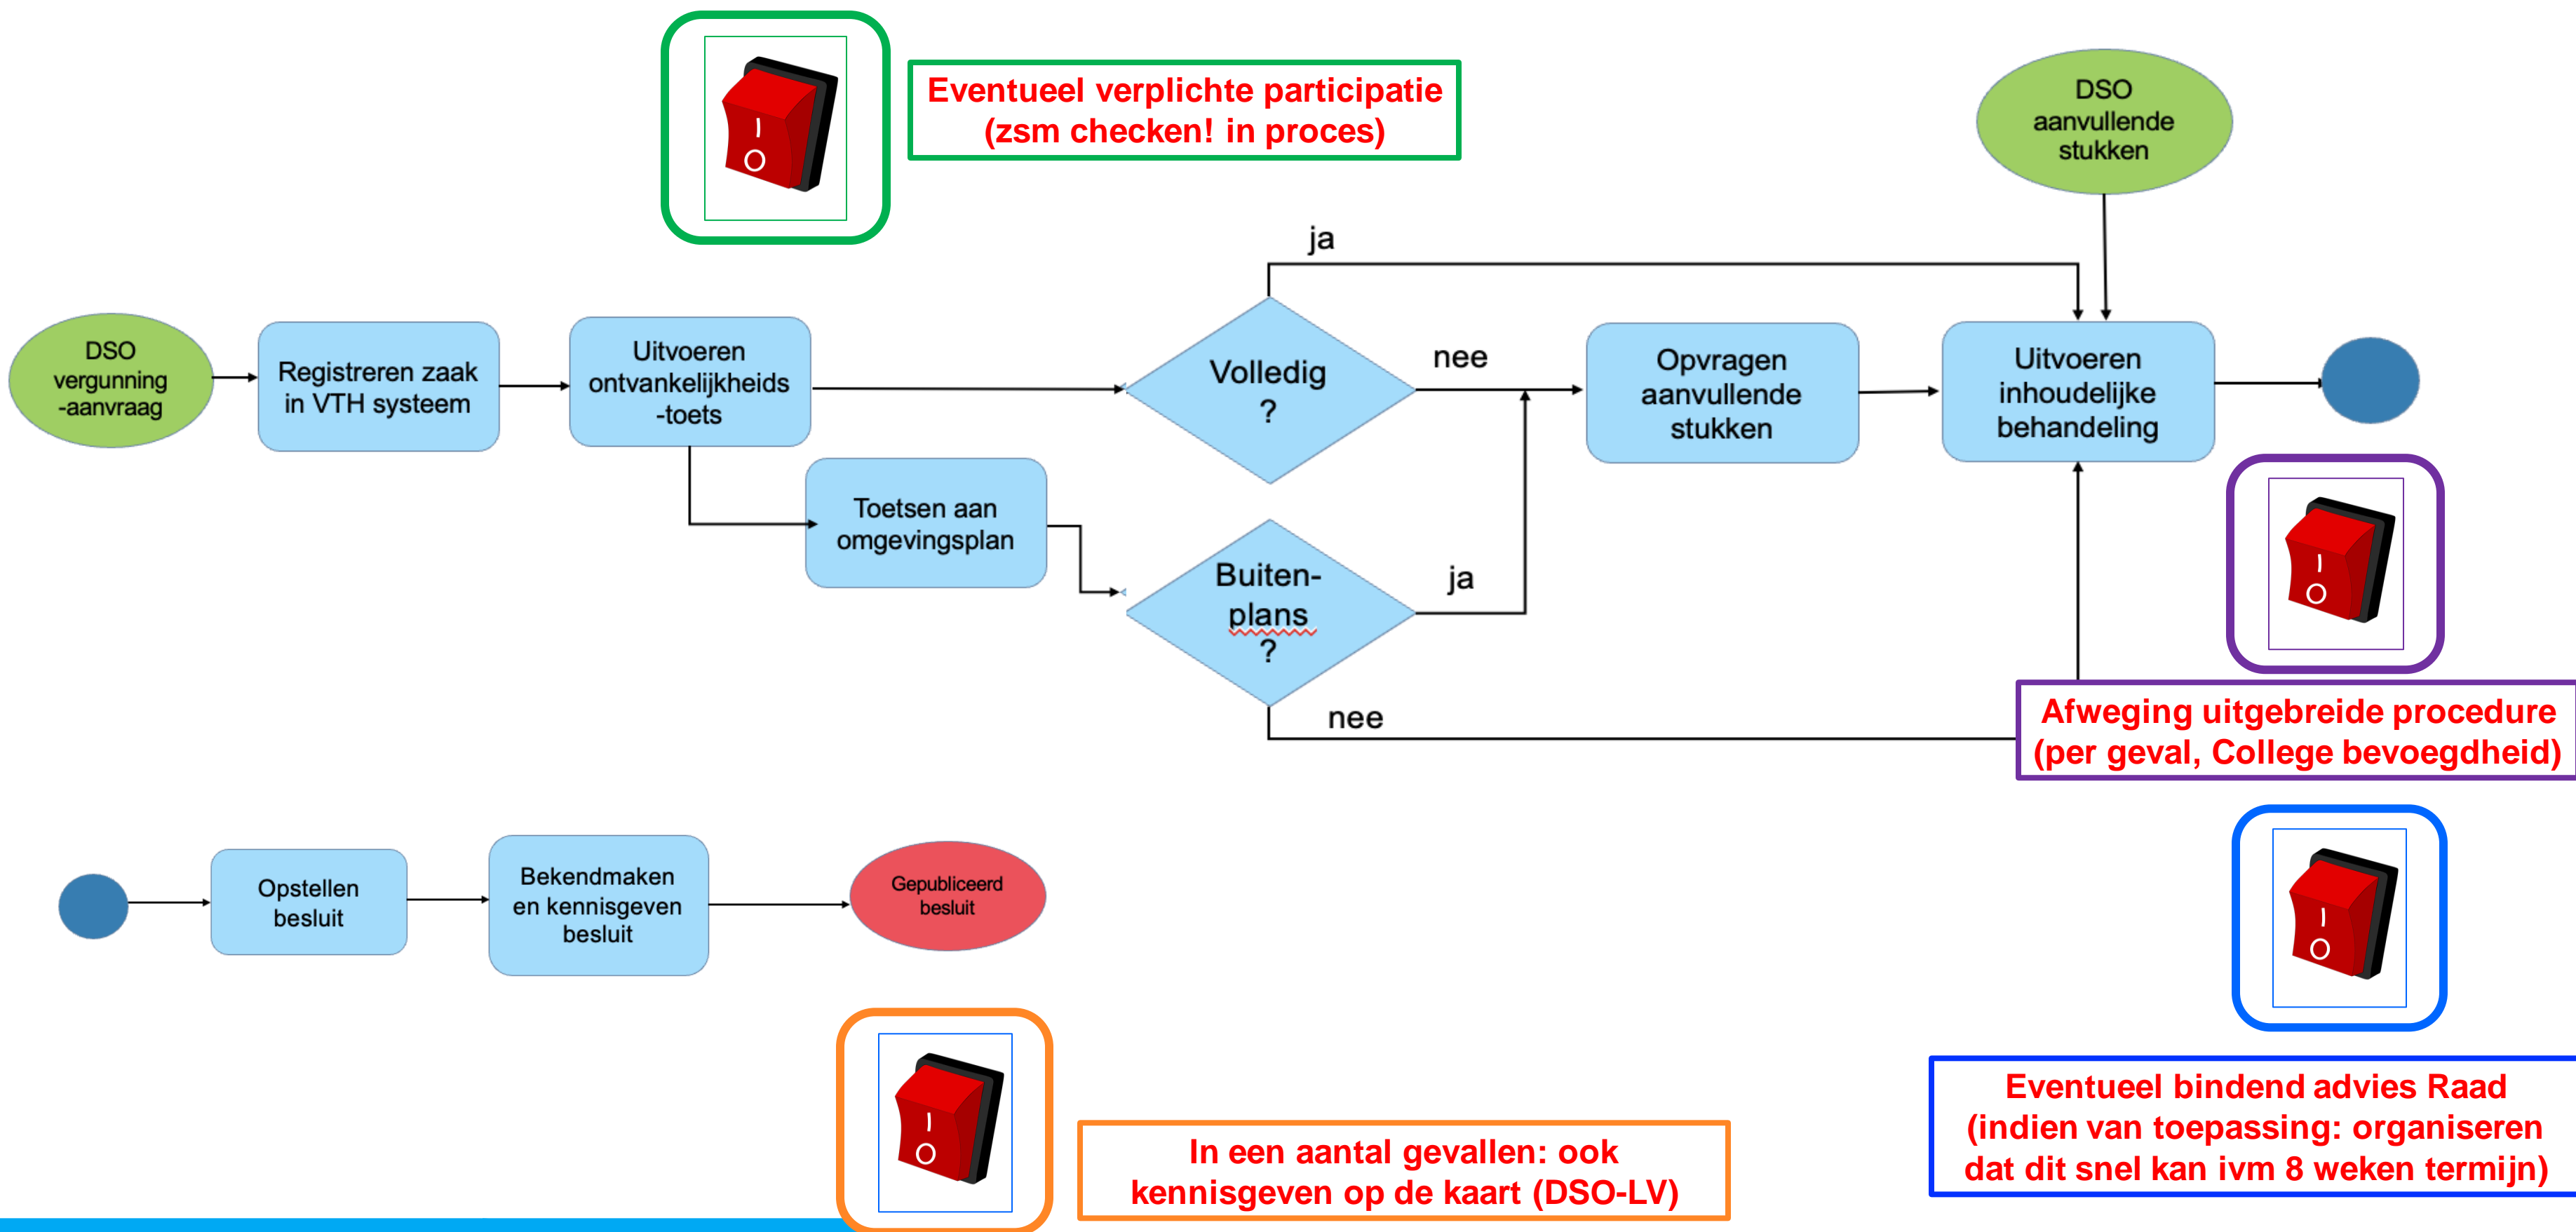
I
O

Eventueel verplichte participatie (zsm checken! in proces)

DSO aanvullende stukken

ja

DSO vergunning -aanvraag

Registreren zaak in VTH systeem

Uitvoeren ontvankelijkheids -toets

Volledig ?

nee

Opvragen aanvullende stukken

Uitvoeren inhoudelijke behandeling

Toetsen aan omgevingsplan

Buiten-plans ?

ja

I
O

nee

Afweging uitgebreide procedure (per geval, College bevoegdheid)

Opstellen besluit

Bekendmaken en kennisgeven besluit

Gepubliceerd besluit

I
O

I
O

In een aantal gevallen: ook kennisgeven op de kaart (DSO-LV)

Eventueel bindend advies Raad (indien van toepassing: organiseren dat dit snel kan ivm 8 weken termijn)